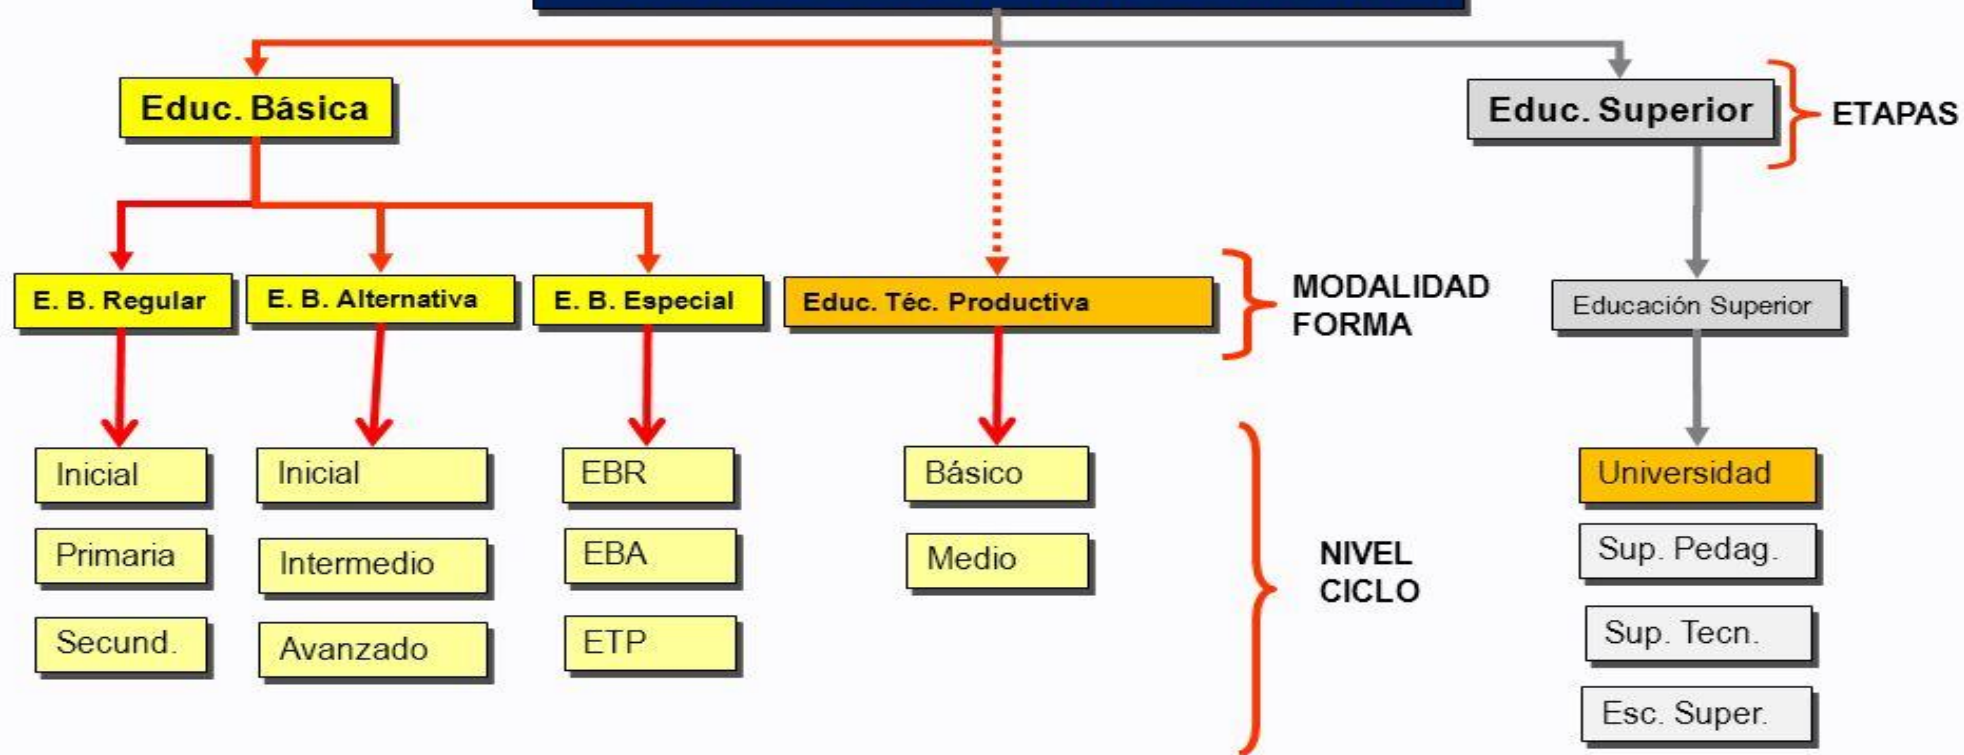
Educ. Básica

Educ. Superior

ETAPAS

E. B. Regular

E. B. Alternativa

E. B. Especial

Educ. Téc. Productiva

MODALIDAD FORMA

Educación Superior

Inicial

Primaria

Secund.

Inicial

Intermedio

Avanzado

EBR

EBA

ETP

Básico

Medio

NIVEL CICLO

Universidad

Sup. Pedag.

Sup. Tecn.

Esc. Super.